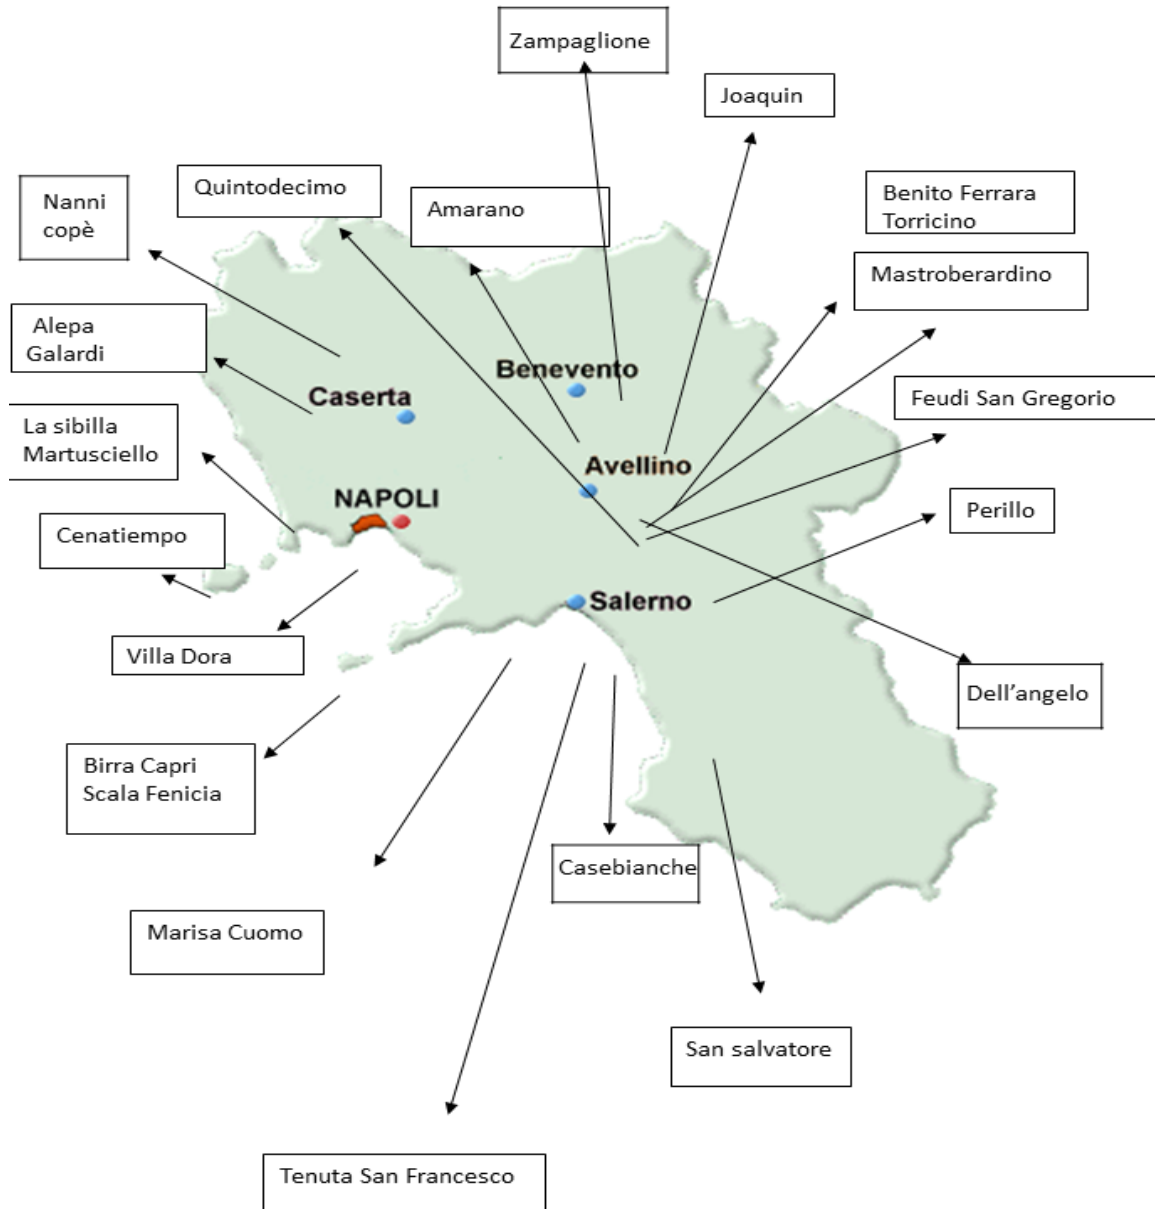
Zampaglione

Joaquin

Quintodecimo

Nanni copè

Amarano

Benito Ferrara Torricino

Mastroberardino

Alepa Galardi

Caserta

Benevento

Feudi San Gregorio

La sibilla Martusciello

Avellino

NAPOLI

Perillo

Cenatiempo

Salerno

Villa Dora

Dell'angelo

Birra Capri Scala Fenicia

Casebianche

Marisa Cuomo

San salvatore

Tenuta San Francesco